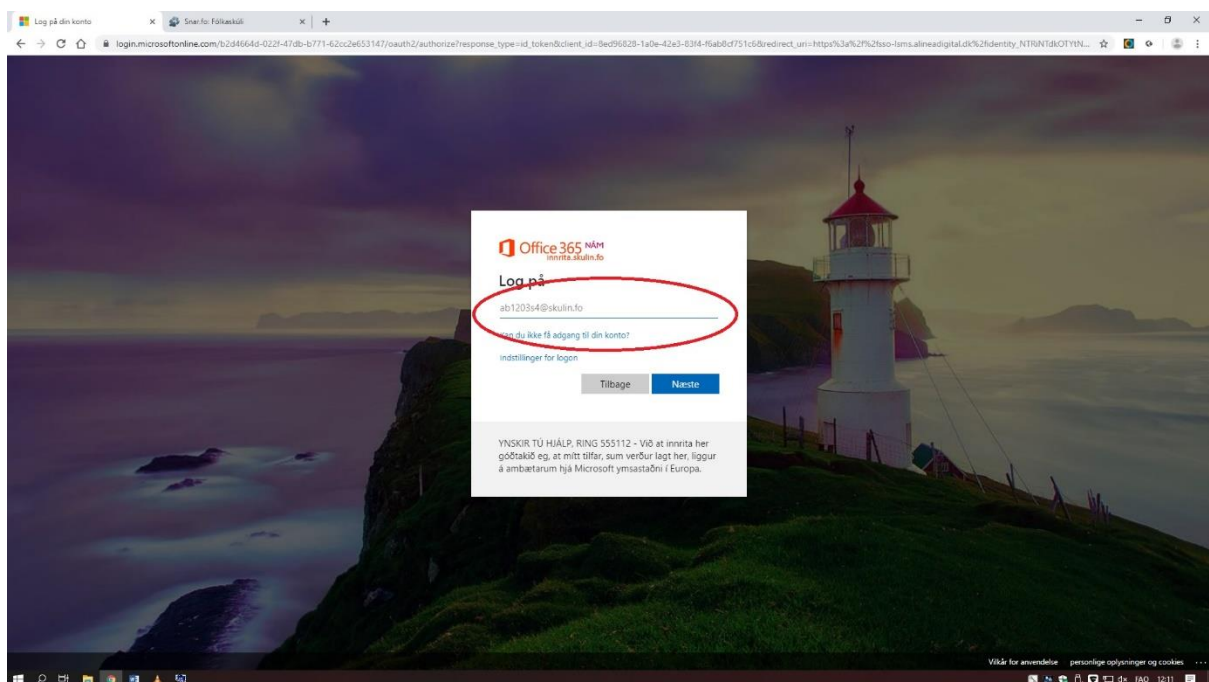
Log på din konto
Snar.fo: Fólkaskúli

login.microsoftonline.com/b2d4664d-022f-47db-b771-62cc2e653147/oauth2/authorize?response_type=id_token&client_id=8ed96828-1a0e-42e3-83f4-f6ab8cf751c6&redirect_uri=https%3a%2f%2fsso-lsms.alineadigital.dk%2fidentity_NTRiNTdkOTYtN...

Office 365 NÁM
innrita.skulin.fo

Log på

ab1203s4@skulin.fo

Kan du ikke få adgang til din konto?

Indstillinger for logon

Tilbage Næste

YNSKIR TÚ HJÁLP, RING 555112 - Við at innrita her góðtaki ð eg, at mítt tilfar, sum verður lagt her, liggur á ambætarum hjá Microsoft ymsastaðni í Europa.

Vilkår for anvendelse personlige oplysninger og cookies ...

FAO 12:11